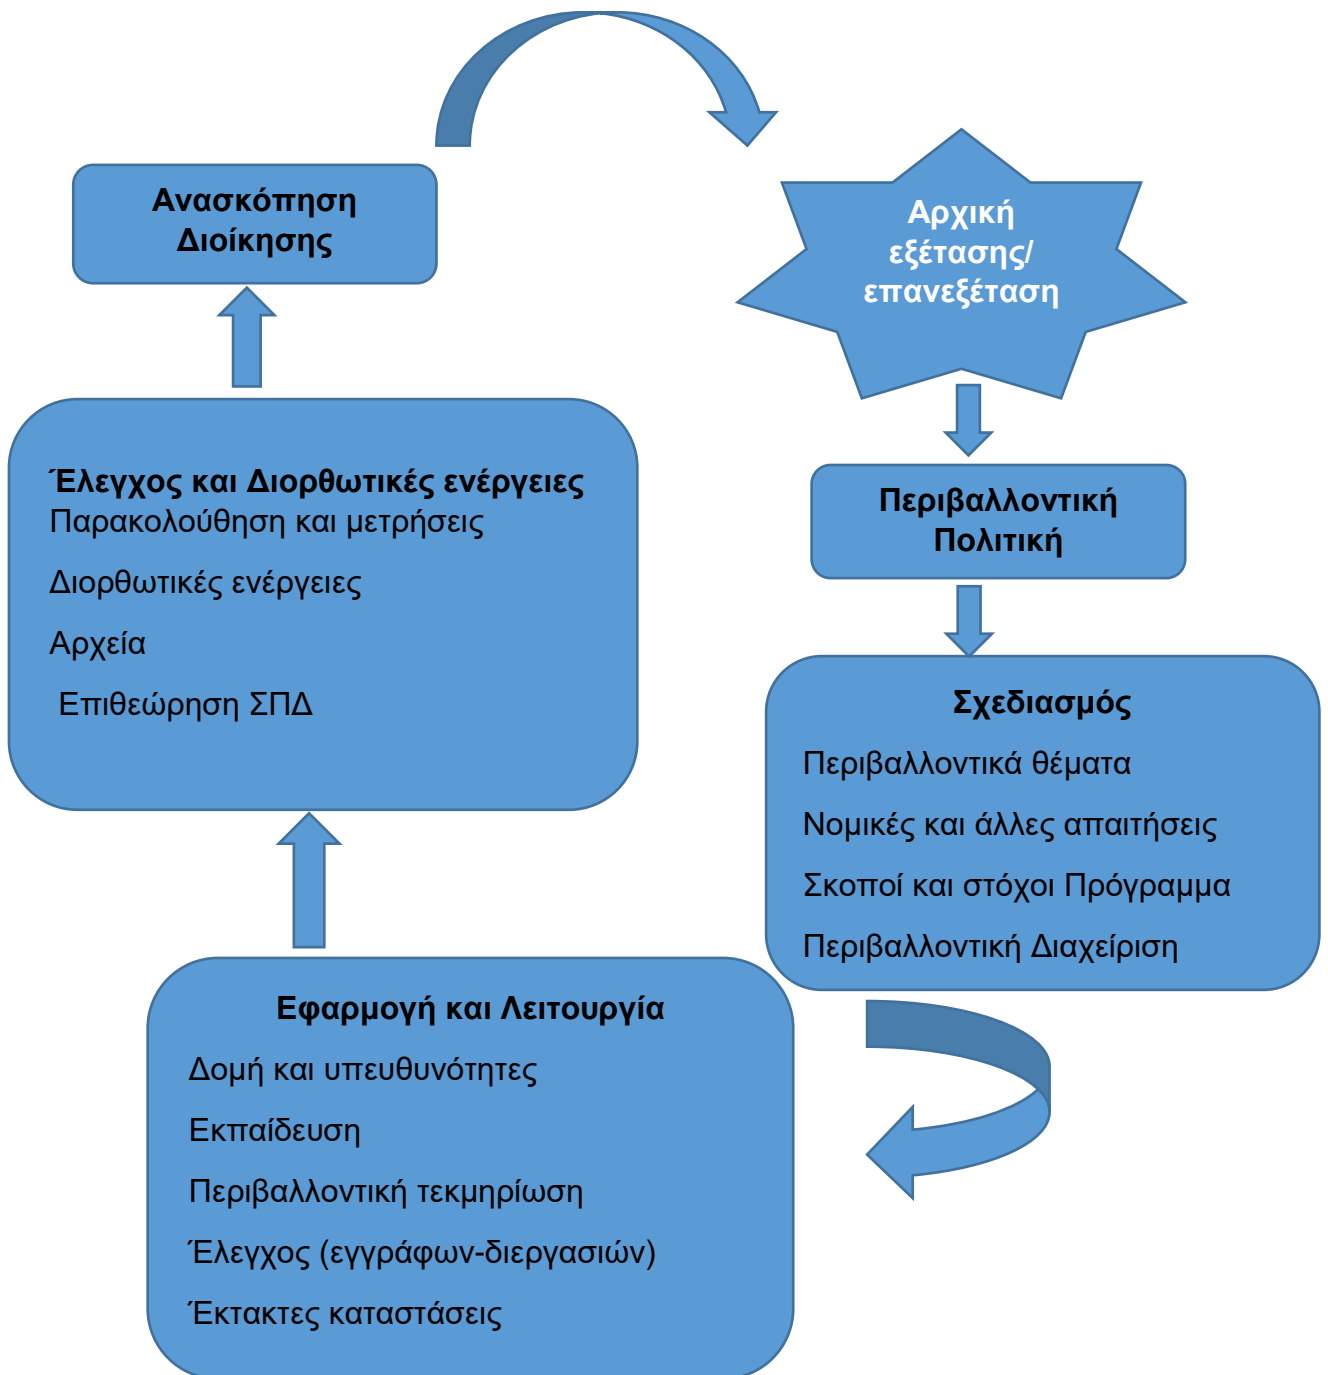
Ανασκόπηση Διοίκησης

Αρχική εξέτασης/ επανεξέταση

Έλεγχος και Διορθωτικές ενέργειες
Παρακολούθηση και μετρήσεις

Διορθωτικές ενέργειες

Αρχεία

Επιθεώρηση ΣΠΔ

Περιβαλλοντική Πολιτική

Σχεδιασμός

Περιβαλλοντικά θέματα

Νομικές και άλλες απαιτήσεις

Σκοποί και στόχοι Πρόγραμμα

Περιβαλλοντική Διαχείριση

Εφαρμογή και Λειτουργία

Δομή και υπευθυνότητες

Εκπαίδευση

Περιβαλλοντική τεκμηρίωση

Έλεγχος (εγγράφων-διεργασιών)

Έκτακτες καταστάσεις